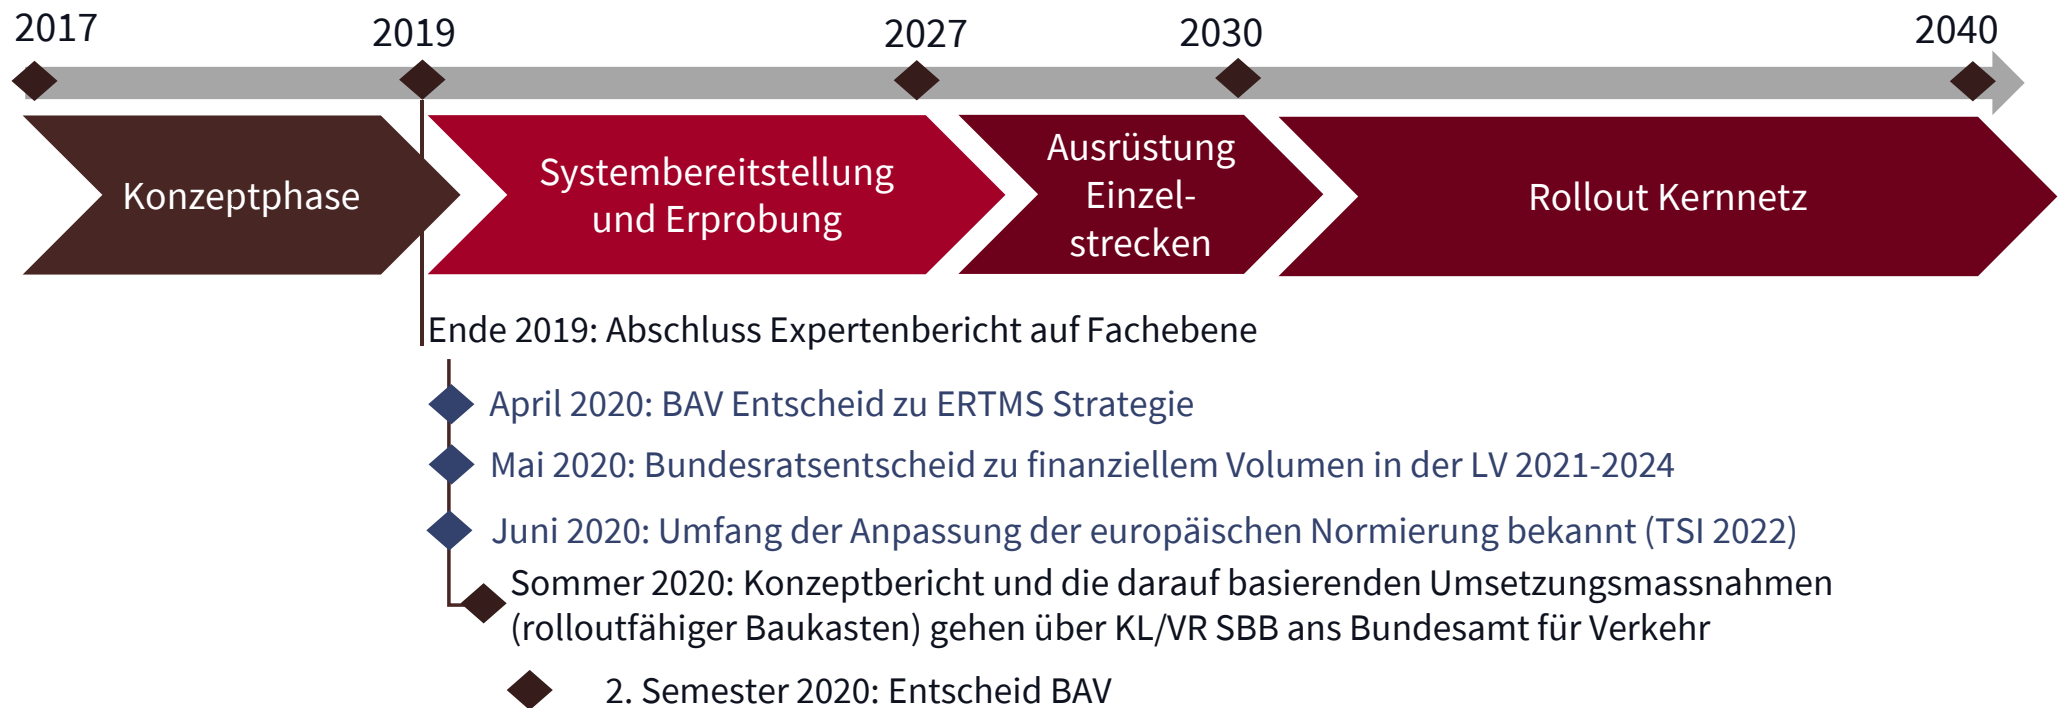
2017
2019
2027
2030
2040

Konzeptphase

Systembereitstellung und Erprobung

Ausrüstung Einzelstrecken

Rollout Kernnetz

Ende 2019: Abschluss Expertenbericht auf Fachebene

April 2020: BAV Entscheid zu ERTMS Strategie

Mai 2020: Bundesratsentscheid zu finanziellem Volumen in der LV 2021-2024

Juni 2020: Umfang der Anpassung der europäischen Normierung bekannt (TSI 2022)

Sommer 2020: Konzeptbericht und die darauf basierenden Umsetzungsmassnahmen (rolloutfähiger Baukasten) gehen über KL/VR SBB ans Bundesamt für Verkehr

2. Semester 2020: Entscheid BAV